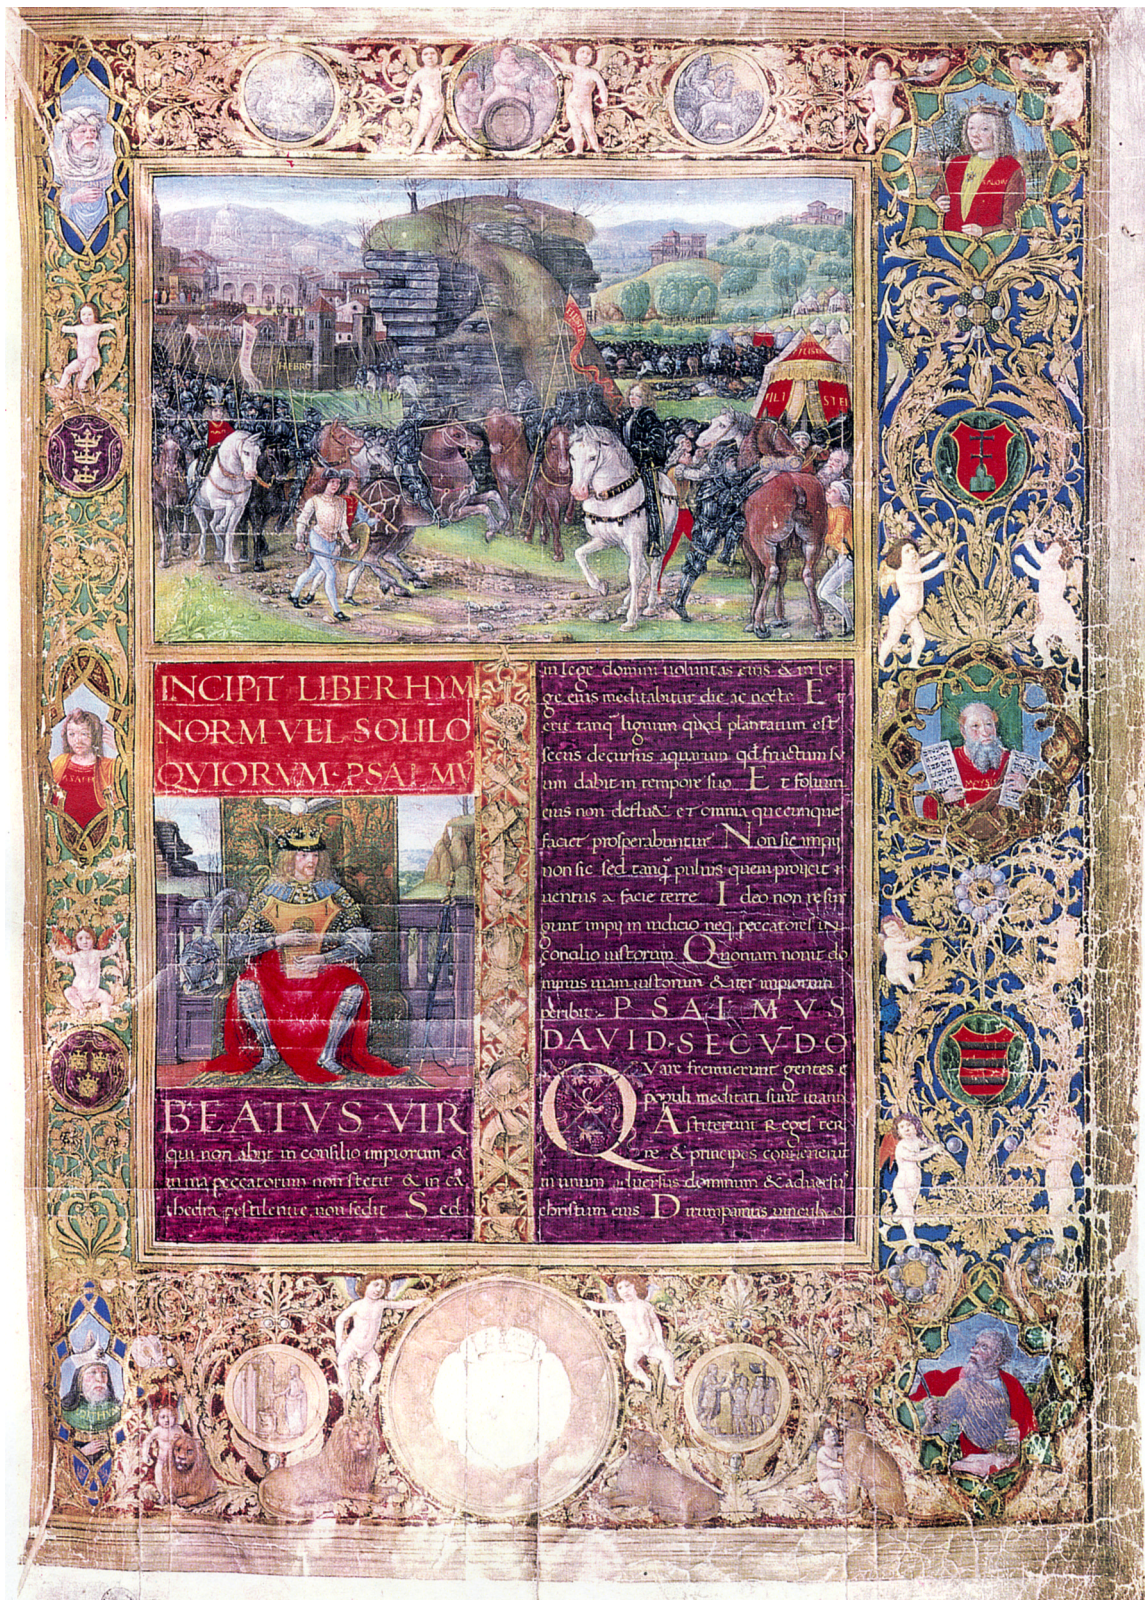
INCIPIT LIBER HYMNORUM VEL SOLILOQUIORUM·PSALMU

BEATUS VIR qui non abiit in consilio impiorum & in via peccatorum non stetit & in cathedra pestilentie non sedit Sed

in lege domini voluntas eius & in lege eius meditabitur die ac nocte. Et erit tanquam lignum quod plantatum est secus decursus aquarum quod fructum suum dabit in tempore suo Et folium eius non defluet et omnia quecumque faciet prosperabuntur Non sic impii non sic sed tanquam pulvis quem proiecit ventus a facie terre Ideo non resurgunt impii in iudicio neque peccatores in concilio iustorum Quoniam novit dominus viam iustorum & iter impiorum peribit PSALMUS DAVID·SECUDO

Quare fremuerunt gentes & populi meditati sunt inania Astiterunt reges terre & principes convenerunt in unum adversus dominum & adversus christum eius Dirumpamus vincula

ILI STI